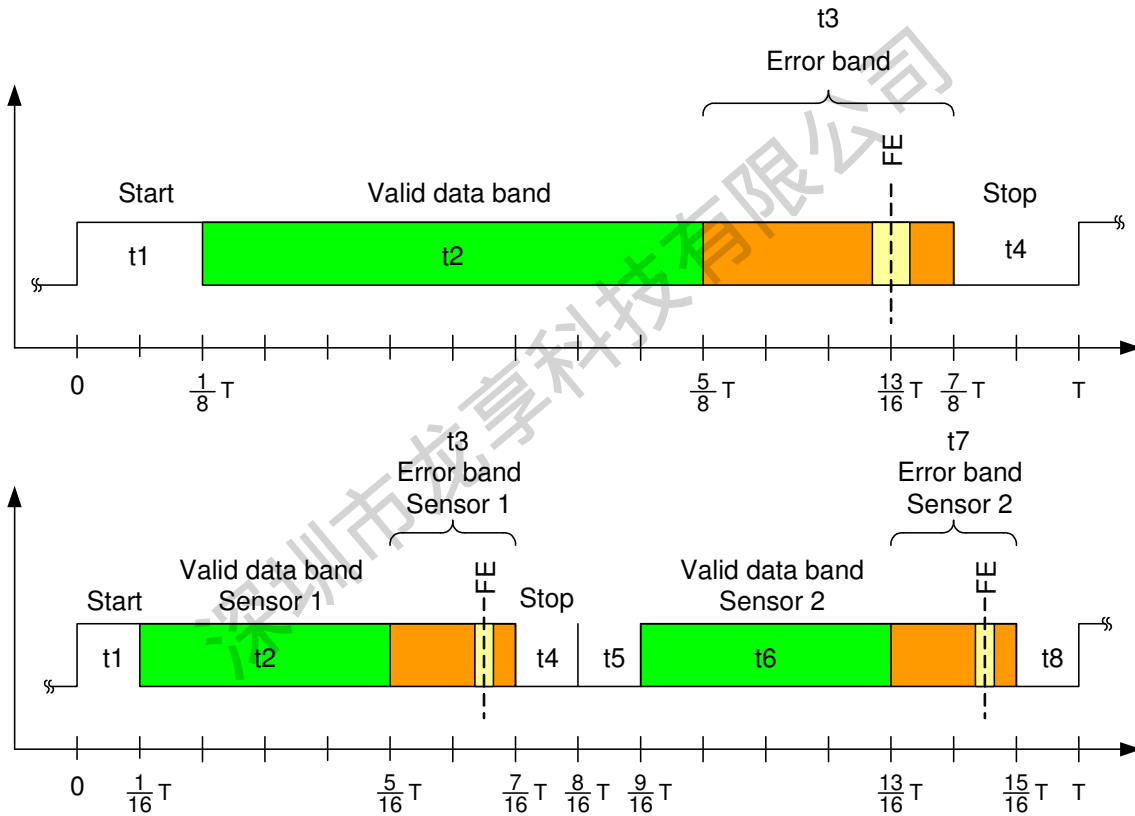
t3
Error band

FE

Start

Valid data band

Stop

t1

t2

t4

0

$\frac{1}{8}$ T

$\frac{5}{8}$ T

$\frac{13}{16}$ T

$\frac{7}{8}$ T

T

t3
Error band
Sensor 1

t7
Error band
Sensor 2

Valid data band
Sensor 1

FE

Valid data band
Sensor 2

FE

Start

Stop

t1

t2

t4

t5

t6

t8

0

$\frac{1}{16}$ T

$\frac{5}{16}$ T

$\frac{7}{16}$ T

$\frac{8}{16}$ T

$\frac{9}{16}$ T

$\frac{13}{16}$ T

$\frac{15}{16}$ T

T

深圳市龙享科技有限公司